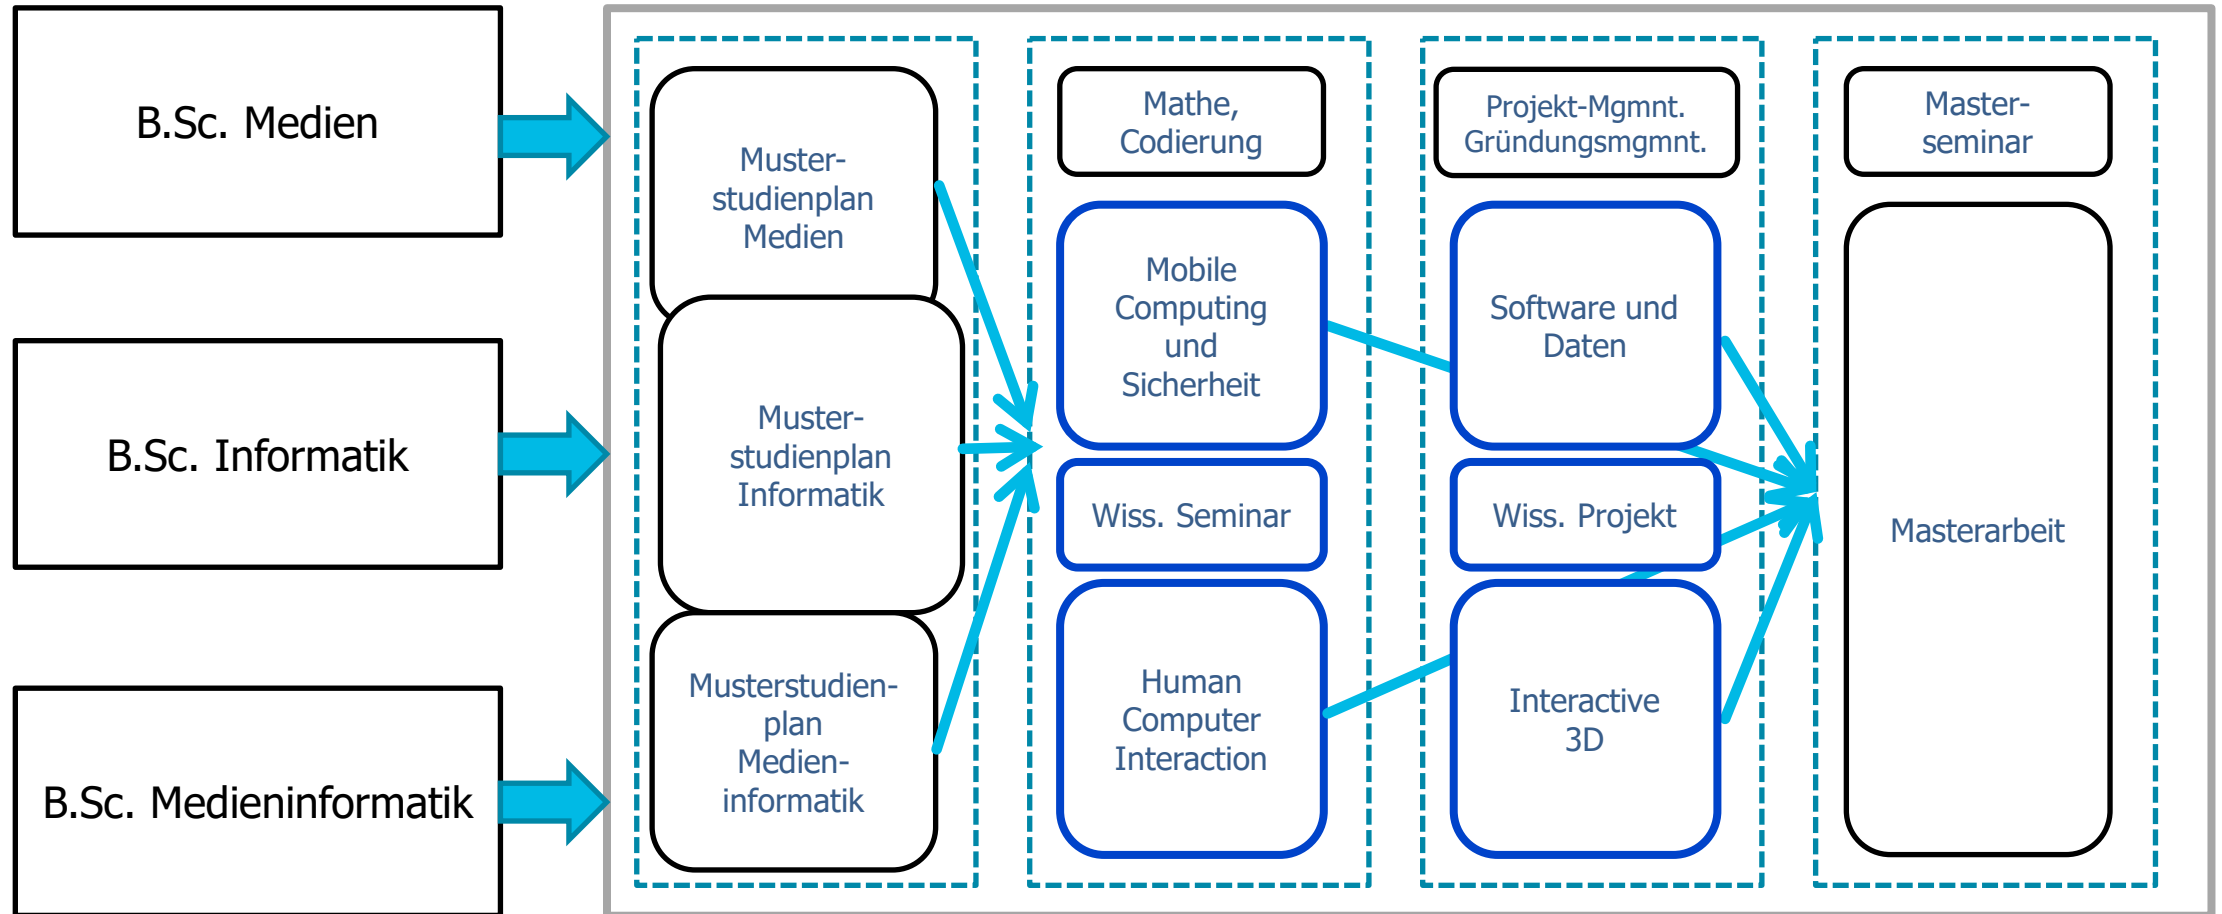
B.Sc. Medien

B.Sc. Informatik

B.Sc. Medieninformatik

Musterstudienplan Medien

Musterstudienplan Informatik

Musterstudienplan Medieninformatik

Mathe, Codierung

Mobile Computing und Sicherheit

Wiss. Seminar

Human Computer Interaction

Projekt-Mgmnt. Gründungsmgmnt.

Software und Daten

Wiss. Projekt

Interactive 3D

Masterseminar

Masterarbeit